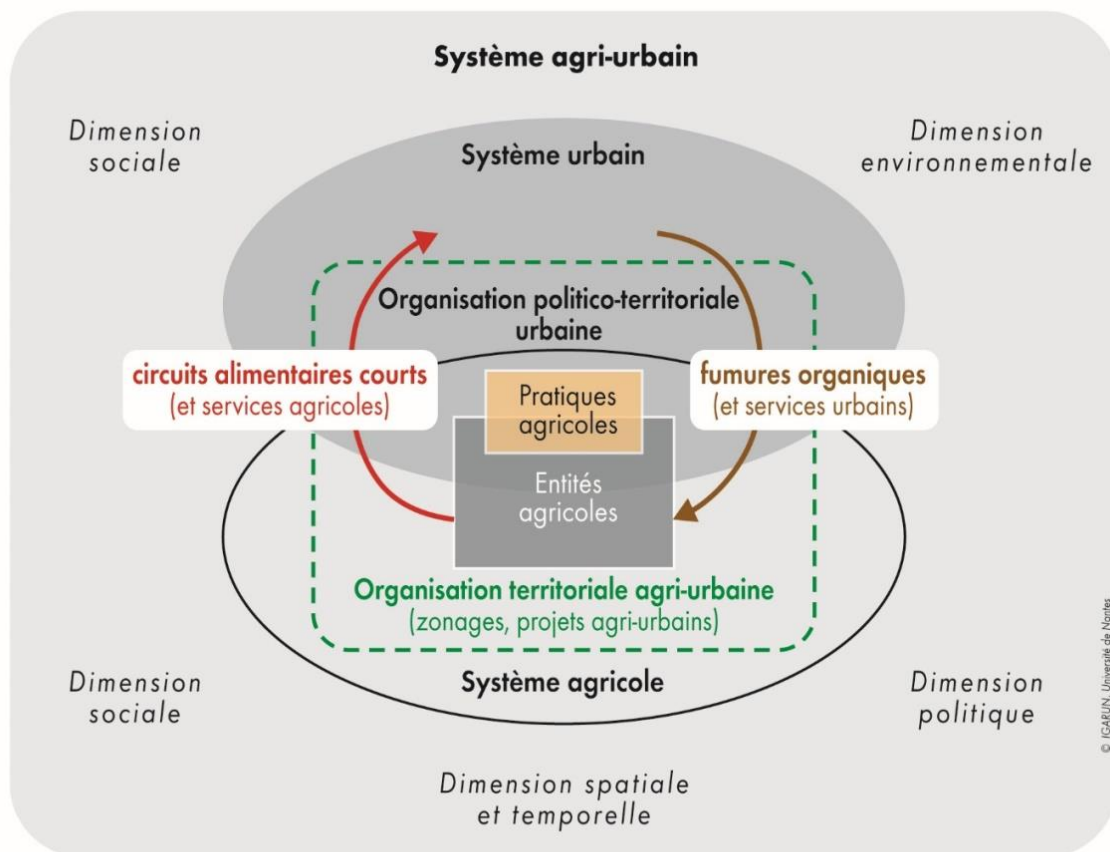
Système agri-urbain

Dimension sociale

Dimension environnementale

Système urbain

Organisation politico-territoriale urbaine

circuits alimentaires courts
(et services agricoles)

Pratiques agricoles

fumures organiques
(et services urbains)

Entités agricoles

Organisation territoriale agri-urbaine
(zonages, projets agri-urbains)

Dimension sociale

Système agricole

Dimension politique

Dimension spatiale et temporelle

© IGARUN, Université de Nantes